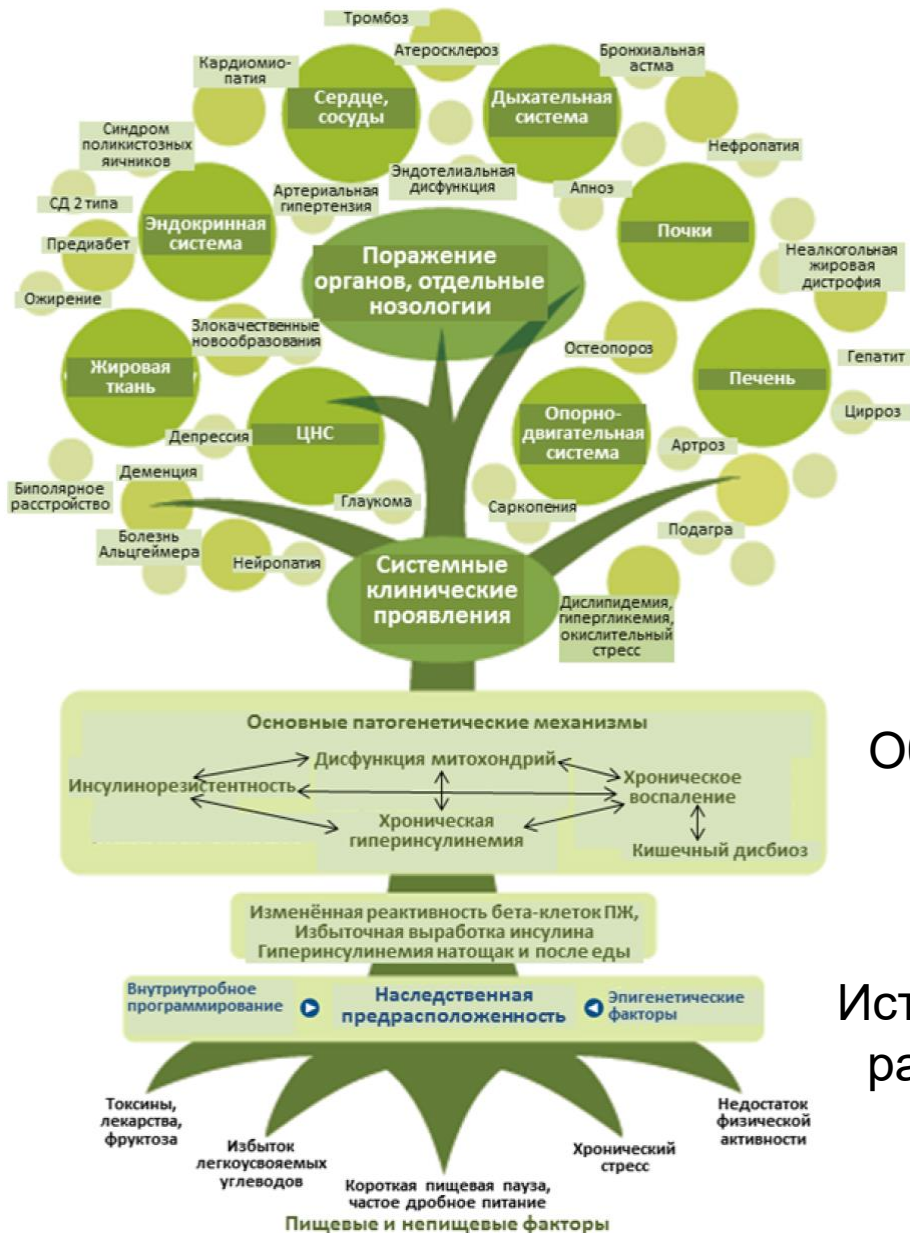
Тромбоз
Атеросклероз
Кардиомиопатия
Сердце, сосуды
Дыхательная система
Бронхиальная астма
Синдром поликистозных яичников
Нефропатия
Эндотелиальная дисфункция
Апноэ
Артериальная гипертензия
СД 2 типа
Эндокринная система
Почки
Предиабет
Неалкогольная жировая дистрофия
Поражение органов, отдельные нозологии
Ожирение
Злокачественные новообразования
Остеопороз
Гепатит
Жировая ткань
Печень
Цирроз
ЦНС
Депрессия
Опорно-двигательная система
Артроз
Деменция
Биполярное расстройство
Глаукома
Саркопения
Болезнь Альцгеймера
Подагра
Нейропатия
Системные клинические проявления
Дислипидемия, гипергликемия, окислительный стресс

Основные патогенетические механизмы
Дисфункция митохондрий
Инсулинорезистентность
Хроническое воспаление
Хроническая гиперинсулинемия
Кишечный дисбиоз

Изменённая реактивность бета-клеток ПЖ, Избыточная выработка инсулина Гиперинсулинемия натощак и после еды

Внутриутробное программирование
Наследственная предрасположенность
Эпигенетические факторы

Токсины, лекарства, фруктоза
Избыток легкоусвояемых углеводов
Короткая пищевая пауза, частое дробное питание
Хронический стресс
Недостаток физической активности
Пищевые и непищевые факторы

О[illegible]

Ист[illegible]
ра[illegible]